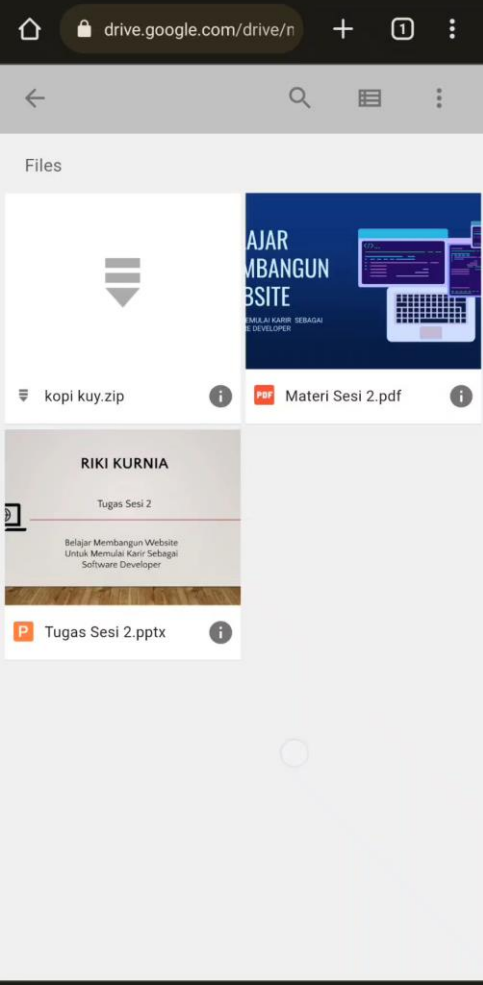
drive.google.com/drive/n

1

Files

kopi kuy.zip

AJAR
MBANGUN
BSITE
MULAI KARIR SEBAGAI
E DEVELOPER

PDF Materi Sesi 2.pdf

RIKI KURNIA

Tugas Sesi 2

Belajar Membangun Website
Untuk Memulai Karir Sebagai
Software Developer

P Tugas Sesi 2.pptx